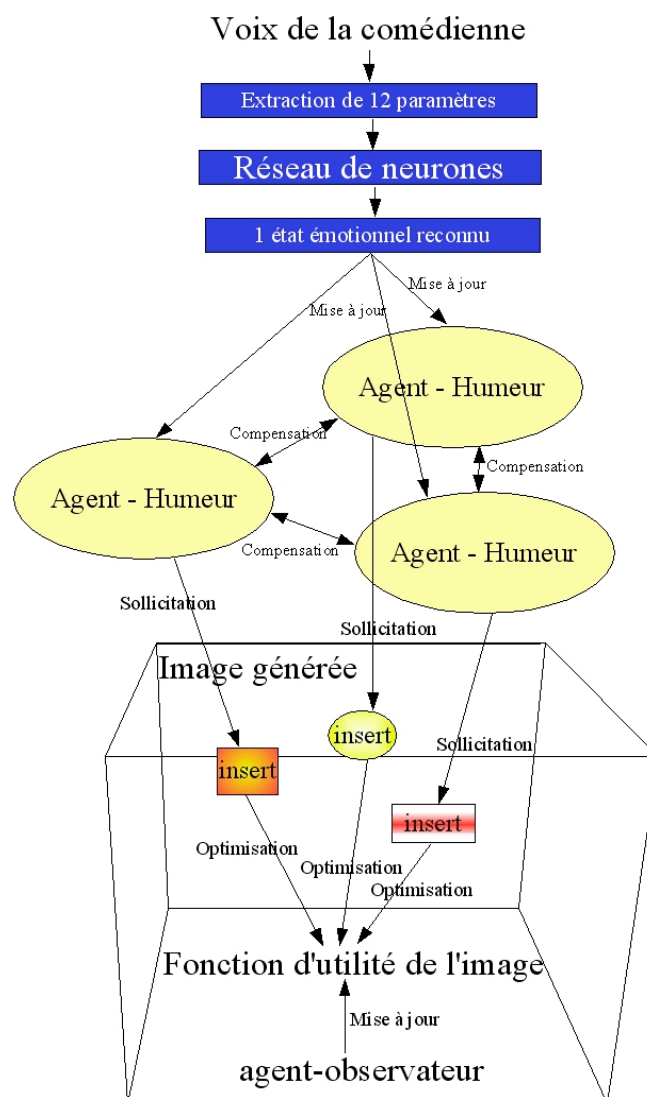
Voix de la comédienne

Extraction de 12 paramètres

Réseau de neurones

1 état émotionnel reconnu

Mise à jour

Mise à jour

Agent - Humeur

Compensation

Compensation

Agent - Humeur

Agent - Humeur

Compensation

Sollicitation

Sollicitation

Image générée

insert

insert

Sollicitation

insert

Optimisation

Optimisation

Optimisation

Fonction d'utilité de l'image

Mise à jour

agent-observateur